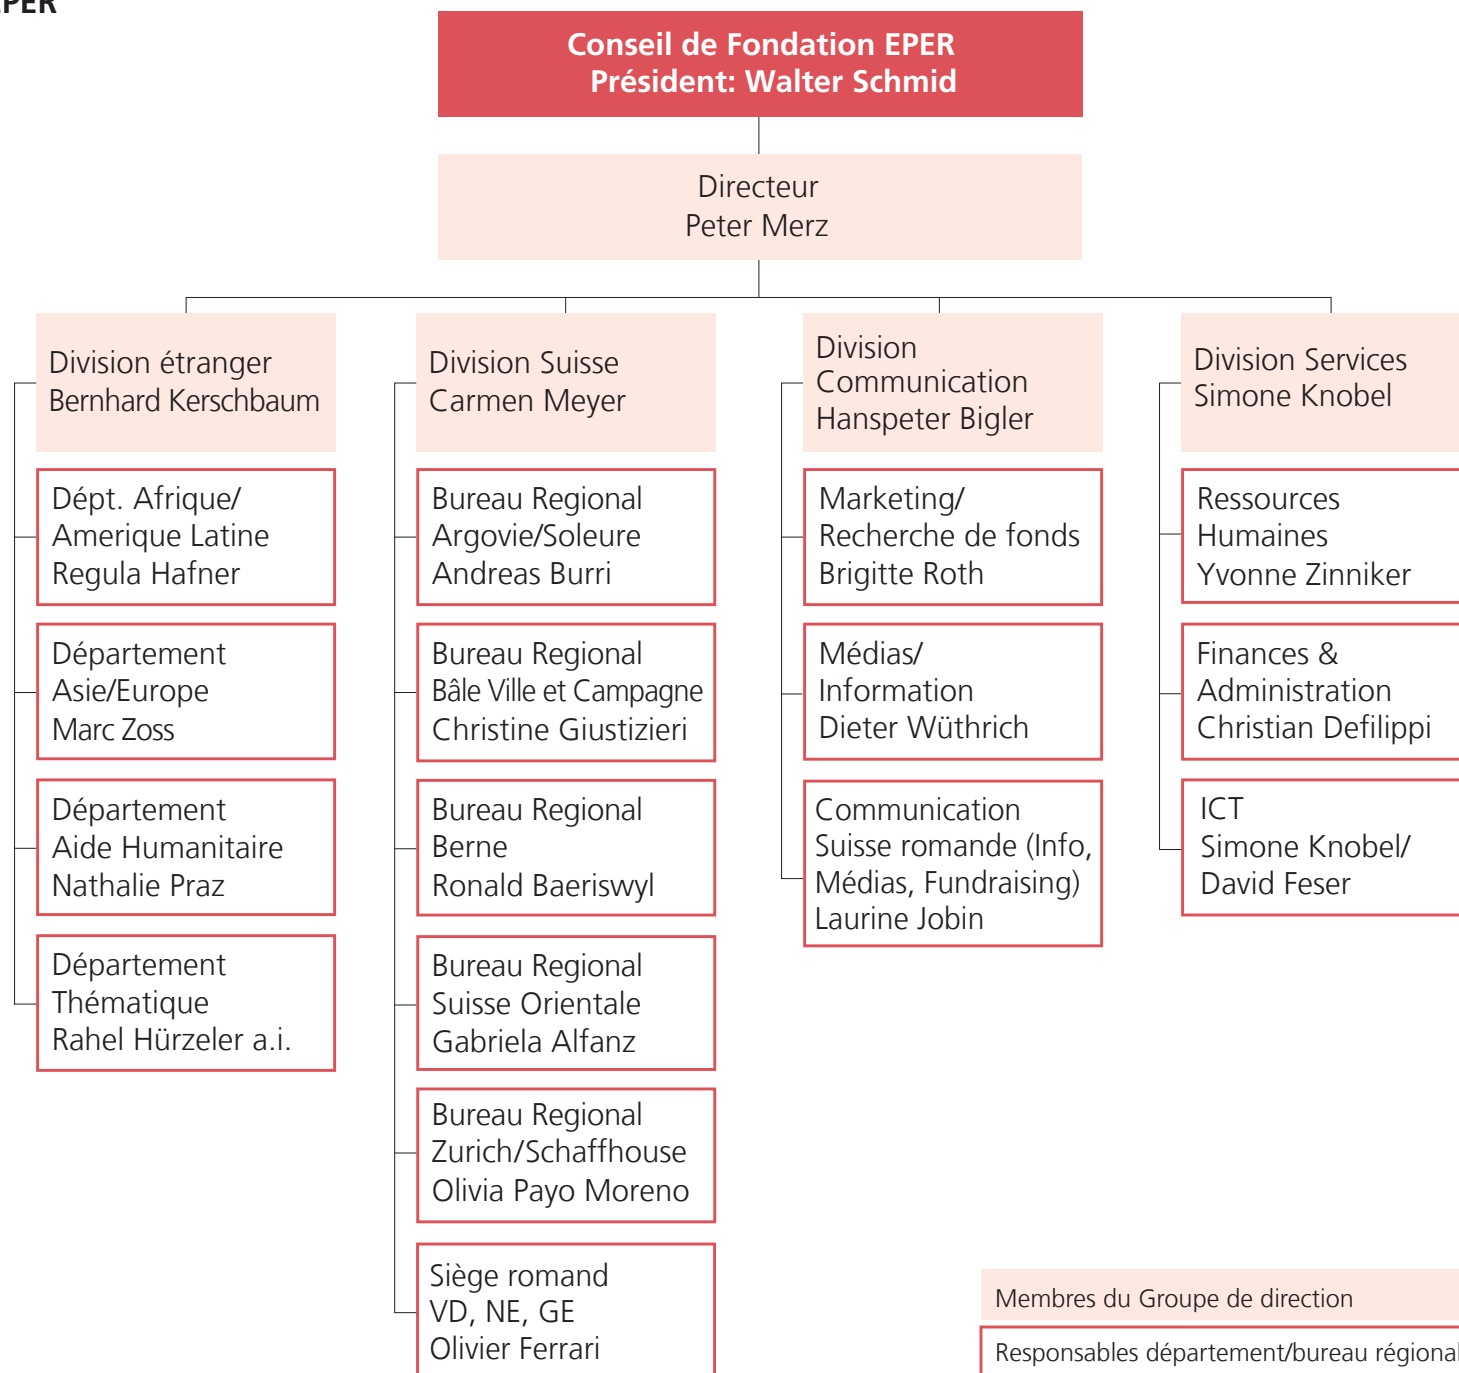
PER

Conseil de Fondation EPER
Président: Walter Schmid

Directeur
Peter Merz

Division étranger
Bernhard Kerschbaum

Dépt. Afrique/
Amerique Latine
Regula Hafner

Département
Asie/Europe
Marc Zoss

Département
Aide Humanitaire
Nathalie Praz

Département
Thématique
Rahel Hürzeler a.i.

Division Suisse
Carmen Meyer

Bureau Regional
Argovie/Soleure
Andreas Burri

Bureau Regional
Bâle Ville et Campagne
Christine Giustizieri

Bureau Regional
Berne
Ronald Baeriswyl

Bureau Regional
Suisse Orientale
Gabriela Alfanz

Bureau Regional
Zurich/Schaffhouse
Olivia Payo Moreno

Siège romand
VD, NE, GE
Olivier Ferrari

Division
Communication
Hanspeter Bigler

Marketing/
Recherche de fonds
Brigitte Roth

Médias/
Information
Dieter Wüthrich

Communication
Suisse romande (Info,
Médias, Fundraising)
Laurine Jobin

Division Services
Simone Knobel

Ressources
Humaines
Yvonne Zinniker

Finances &
Administration
Christian Defilippi

ICT
Simone Knobel/
David Feser

Membres du Groupe de direction

Responsables département/bureau régional